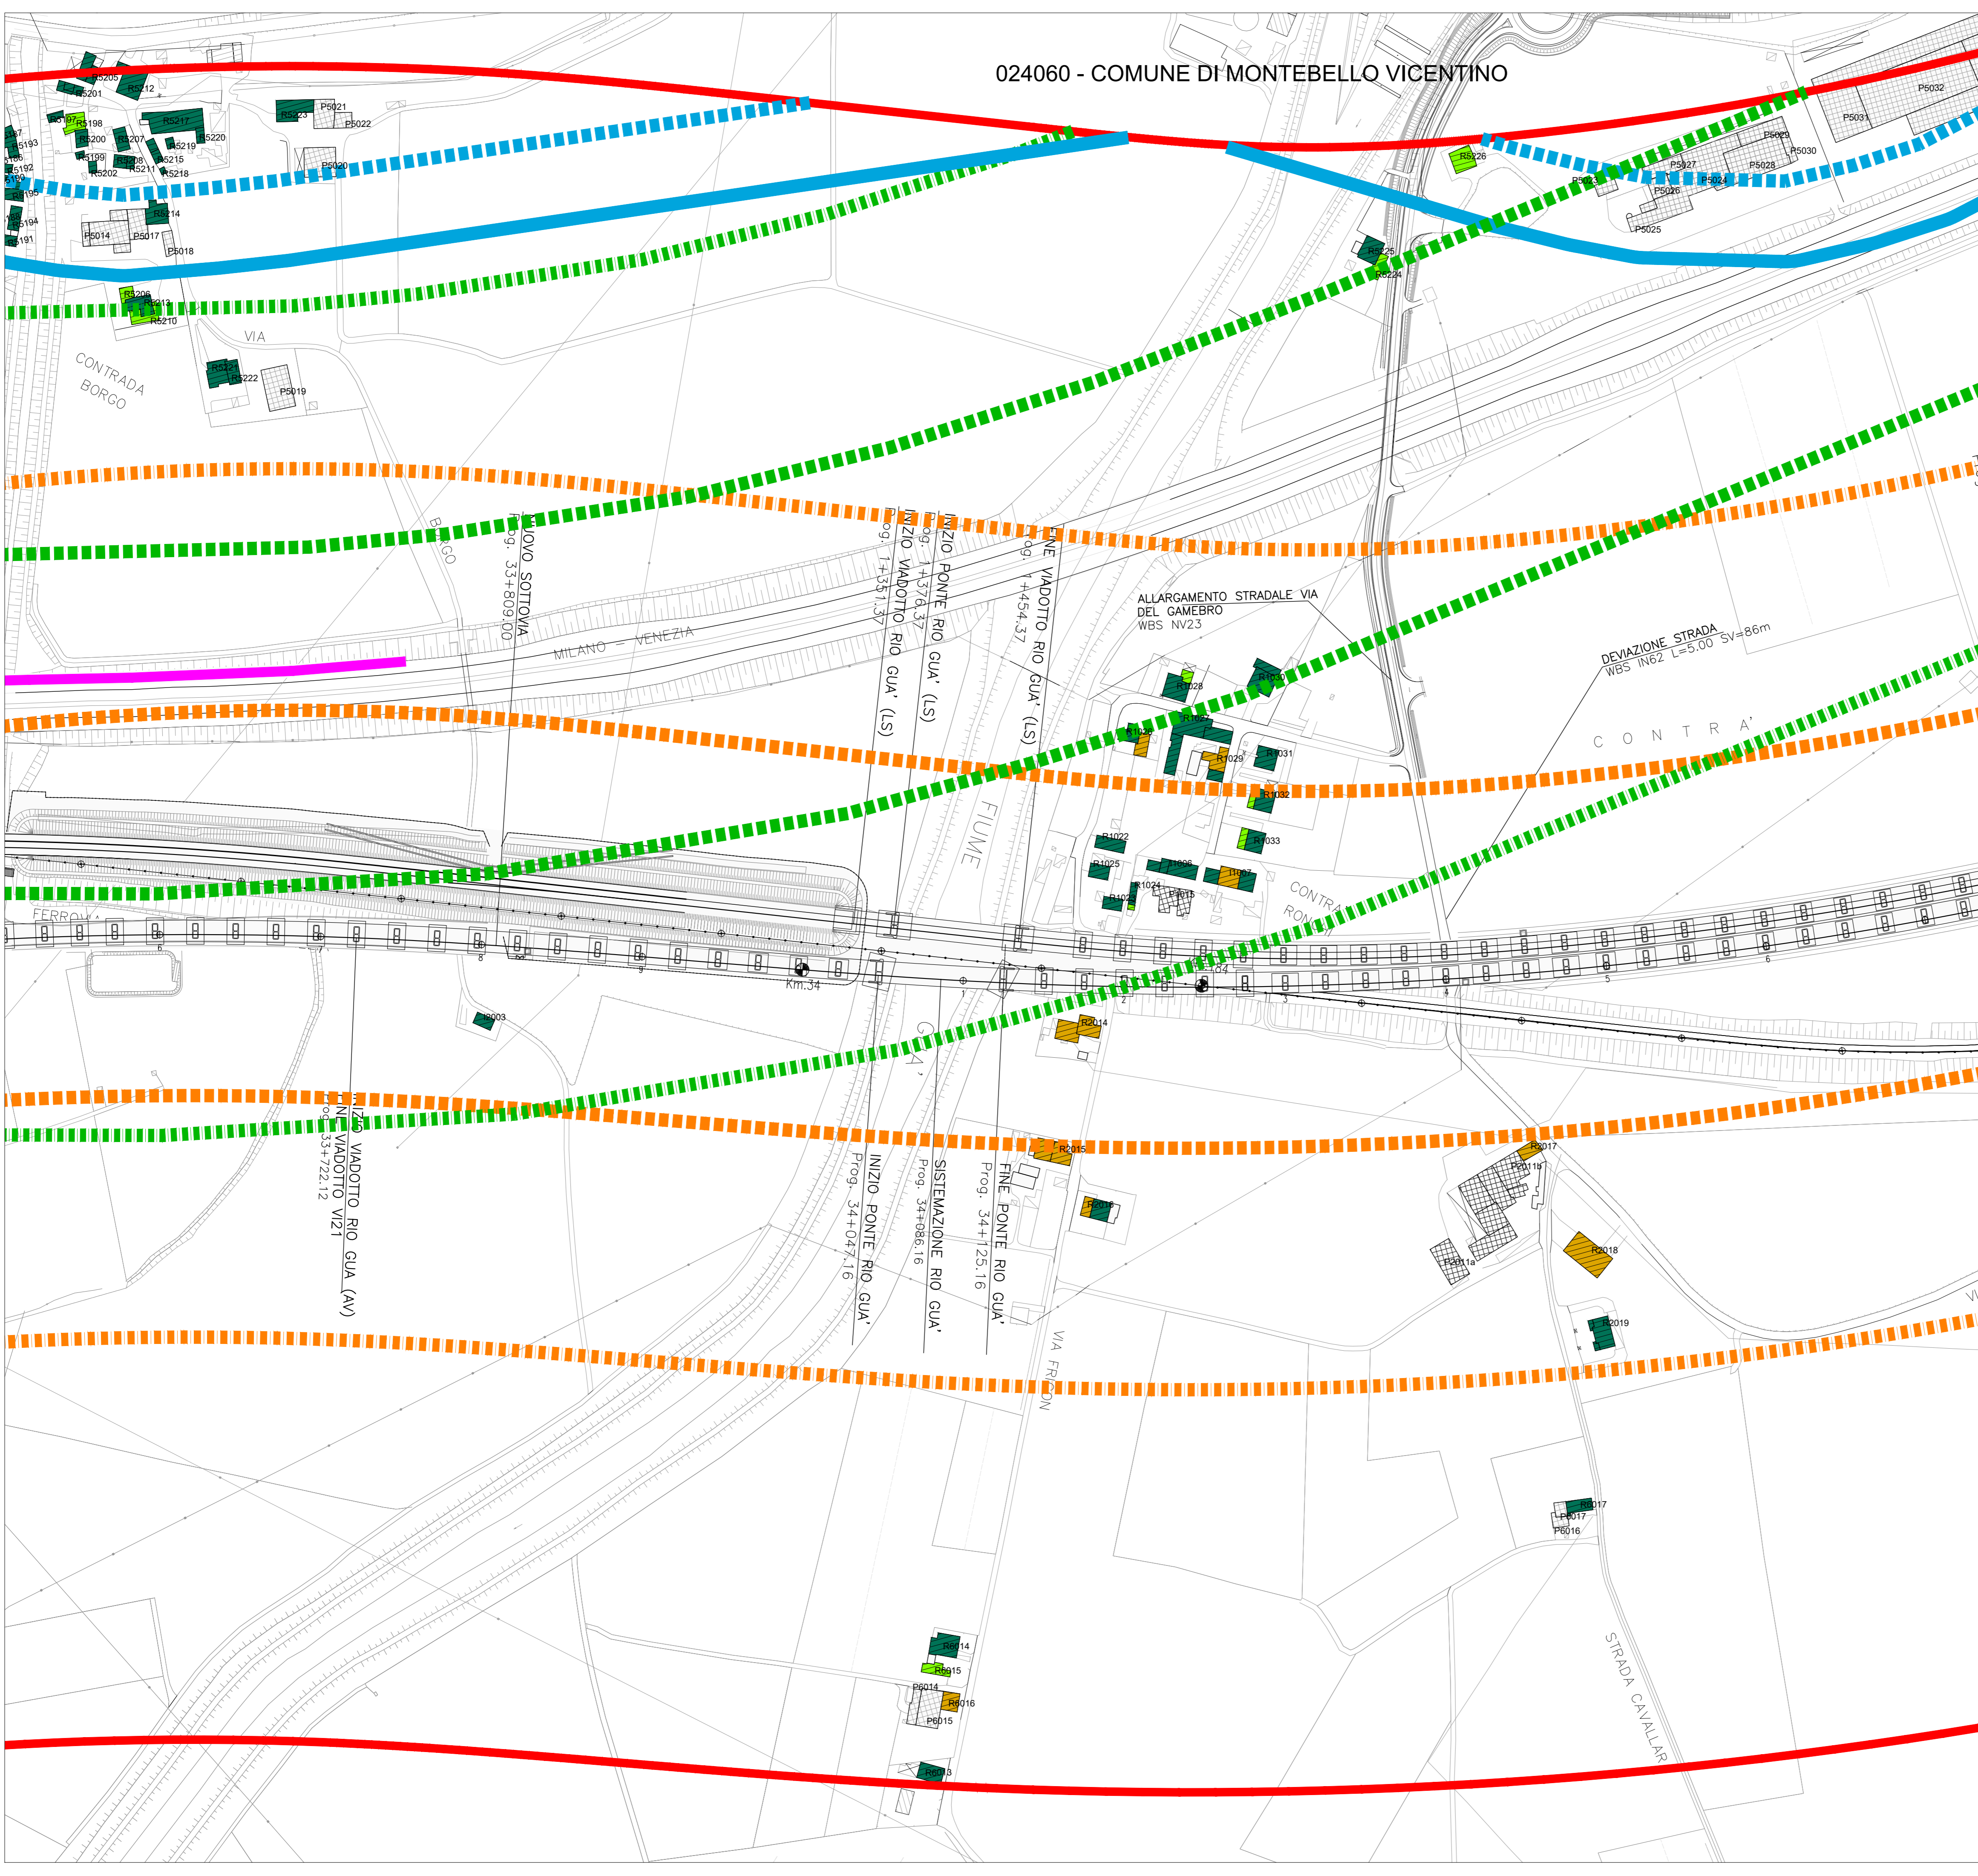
024060 - COMUNE DI MONTEBELLO VICENTINO

R5205
R5201
R5212
P5021
R5223
P5022
R5197
R5198
R5217
R5220
R5200
R5207
R5219
R5199
R5208
R5215
R5202
R5211
R5218
P5020
R5214
P5014
P5017
P5018
R5206
R5213
R5210
VIA
CONTRADA
BORGO
R5221
R5222
P5019
P5032
P5031
R5226
P5029
P5030
P5027
P5028
P5023
P5024
P5026
P5025
R5225
R5224

BORGO
NUOVO SOTTOVIA
Prog. 33+809.00
INIZIO VIADOTTO RIO GUA' (LS)
Prog. 1+351.37
INIZIO PONTE RIO GUA' (LS)
Prog. 1+376.37
FINE VIADOTTO RIO GUA' (LS)
Prog. 1+454.37
MILANO — VENEZIA
FIUME
ALLARGAMENTO STRADALE VIA DEL GAMEBRO
WBS NV23
DEVIAZIONE STRADA
WBS IN62 L=5.00 SV=86m
C O N T R A'
R1028
R1030
R1026
R1027
R1029
R1031
R1032
R1022
R1033
R1025
R1006
R1024
R1007
R1023
P1015
CONTRA
RON
FERROVIA
Km.34
R2003
R2014
INIZIO VIADOTTO RIO GUA (AV)
Prog. 33+722.12
VI21
INIZIO PONTE RIO GUA'
Prog. 34+047.16
SISTEMAZIONE RIO GUA'
Prog. 34+086.16
FINE PONTE RIO GUA'
Prog. 34+125.16
R2015
R2016
R2017
P2011b
P2011a
R2018
R2019
VIA FRIGON
R6017
P6017
P6016
R6014
R6015
P6014
R6016
P6015
R6013
STRADA CAVALLARI